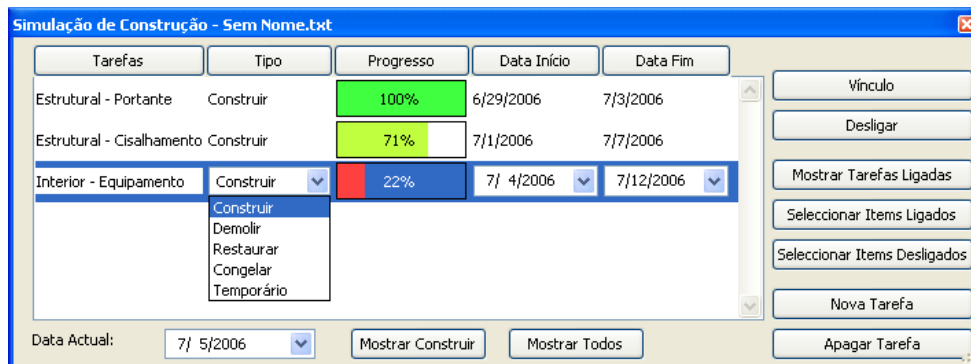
Simulação de Construção - Sem Nome.txt

| Tarefas | Tipo | Progresso | Data Início | Data Fim |
|---|---|---|---|---|
| Estrutural - Portante | Construir | 100% | 6/29/2006 | 7/3/2006 |
| Estrutural - Cisalhamento | Construir | 71% | 7/1/2006 | 7/7/2006 |
| Interior - Equipamento | Construir | 22% | 7/ 4/2006 | 7/12/2006 |

Construir
Demolir
Restaurar
Congelar
Temporário

Vínculo
Desligar
Mostrar Tarefas Ligadas
Seleccionar Items Ligados
Seleccionar Items Desligados
Nova Tarefa
Apagar Tarefa

Data Actual: 7/ 5/2006
Mostrar Construir
Mostrar Todos